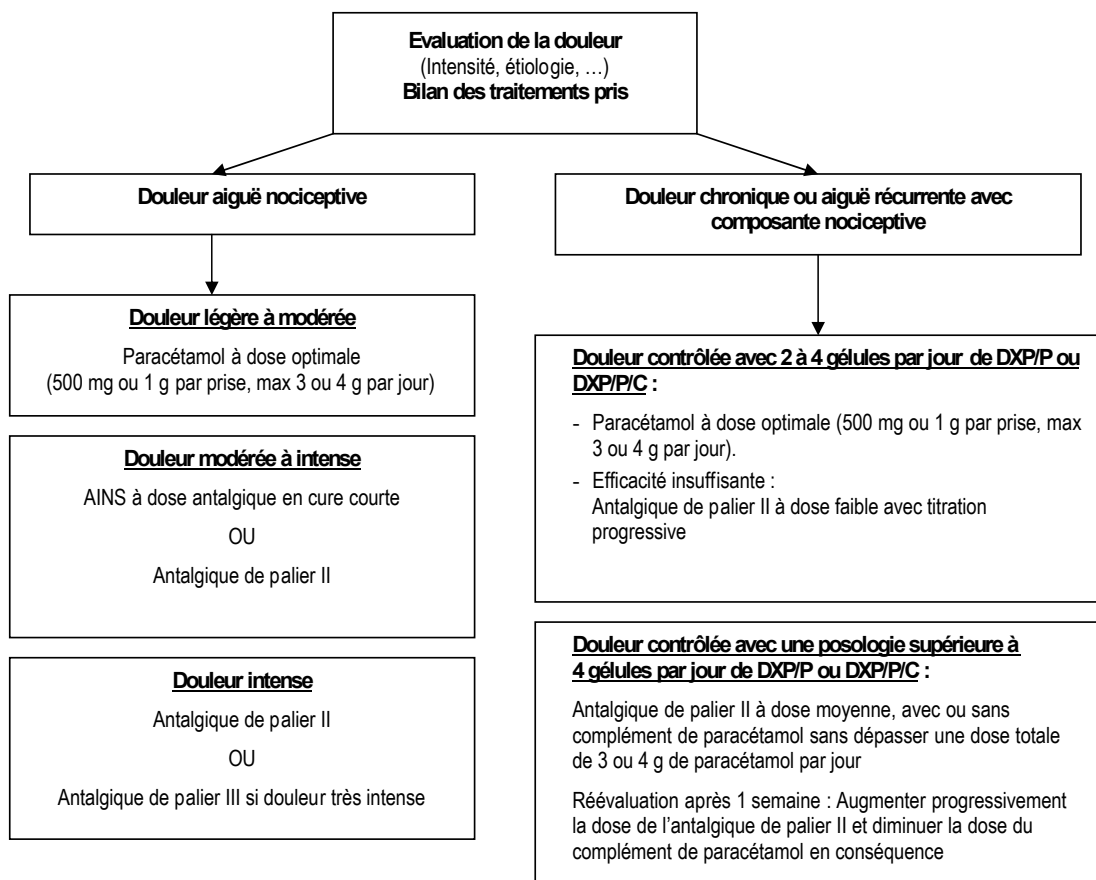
**Evaluation de la douleur**
(Intensité, étiologie, …)
**Bilan des traitements pris**

**Douleur aiguë nociceptive**

**Douleur légère à modérée**

Paracétamol à dose optimale (500 mg ou 1 g par prise, max 3 ou 4 g par jour)

**Douleur modérée à intense**

AINS à dose antalgique en cure courte

OU

Antalgique de palier II

**Douleur intense**

Antalgique de palier II

OU

Antalgique de palier III si douleur très intense

**Douleur chronique ou aiguë récurrente avec composante nociceptive**

**Douleur contrôlée avec 2 à 4 gélules par jour de DXP/P ou DXP/P/C :**

- Paracétamol à dose optimale (500 mg ou 1 g par prise, max 3 ou 4 g par jour).
- Efficacité insuffisante : Antalgique de palier II à dose faible avec titration progressive

**Douleur contrôlée avec une posologie supérieure à 4 gélules par jour de DXP/P ou DXP/P/C :**

Antalgique de palier II à dose moyenne, avec ou sans complément de paracétamol sans dépasser une dose totale de 3 ou 4 g de paracétamol par jour

Réévaluation après 1 semaine : Augmenter progressivement la dose de l'antalgique de palier II et diminuer la dose du complément de paracétamol en conséquence